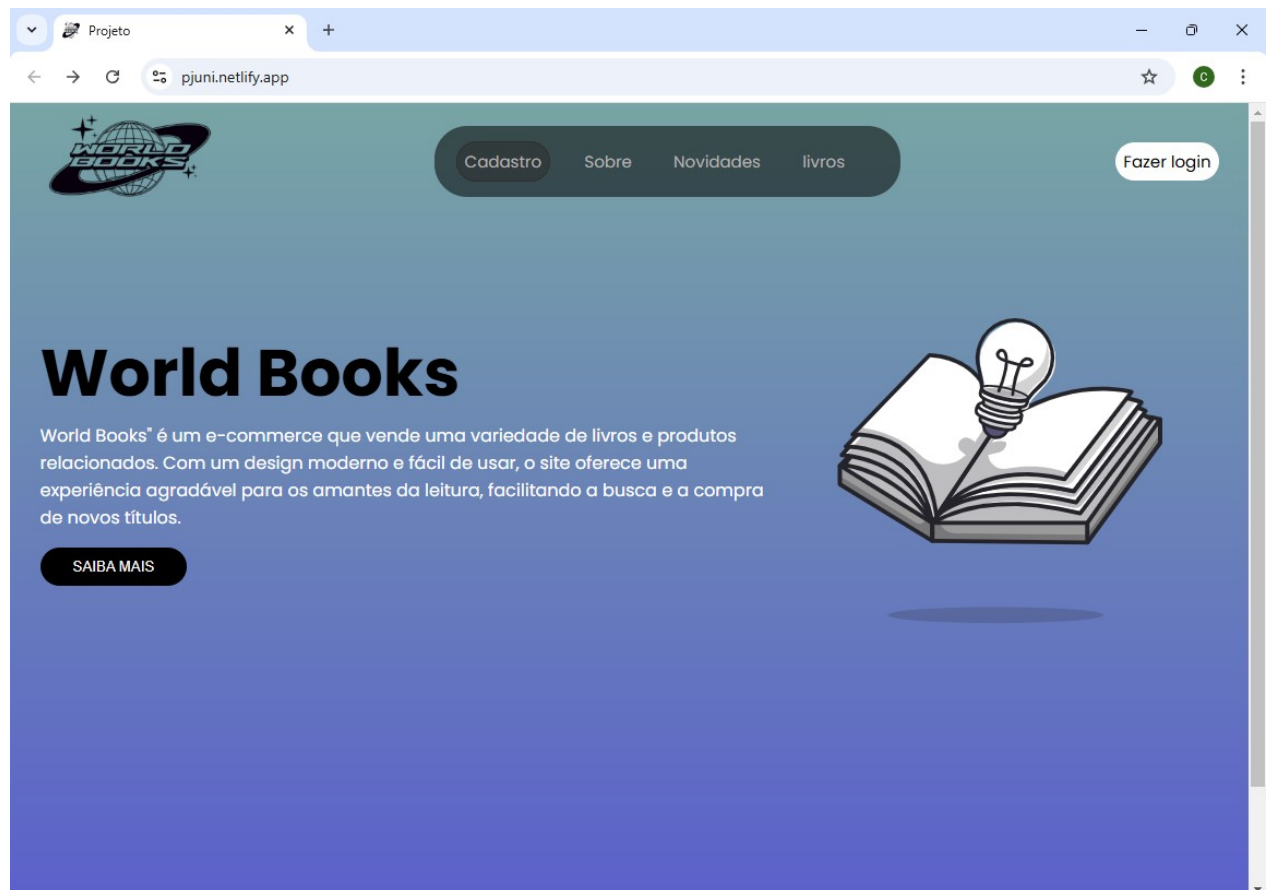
Projeto

pjuni.netlify.app

C

WORLD BOOKS

Cadastro Sobre Novidades livros

Fazer login

World Books

World Books" é um e-commerce que vende uma variedade de livros e produtos relacionados. Com um design moderno e fácil de usar, o site oferece uma experiência agradável para os amantes da leitura, facilitando a busca e a compra de novos títulos.

SAIBA MAIS